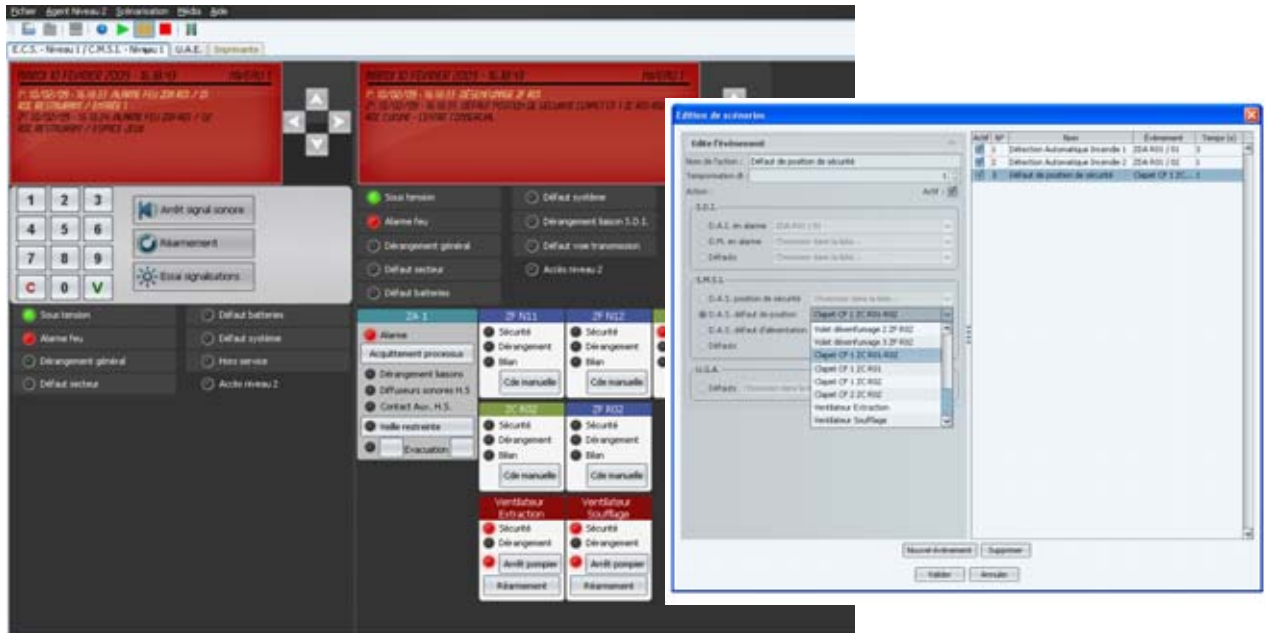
Fichier Agent Niveau 2 Scénarisation Média Aide

E.C.S. - Niveau 1 / C.M.S.I. - Niveau 1 U.A.E. Imprimante

MARDI 10 FEVRIER 2009 - 16:38:10 NIVEAU 1

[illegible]

MARDI 10 FEVRIER 2009 - 16:38:10 NIVEAU 1

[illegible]

1 2 3
4 5 6
7 8 9
C 0 V

Arrêt signal sonore
Réarmement
Essai signalisations

Sous tension
Alarme feu
Dérangement général
Défaut secteur
Défaut batteries
Défaut système
Hors service
Accès niveau 2

Sous tension
Alarme feu
Dérangement général
Défaut secteur
Défaut batteries
Défaut système
Dérangement liaison S.D.I.
Défaut voie transmission
Accès niveau 2

ZA 1
Alarme
Acquittement processus
Dérangement liaisons
Diffuseurs sonores H.S
Contact Aux. H.S.
Veille restreinte
Evacuation

ZF N11
Sécurité
Dérangement
Bilan
Cde manuelle

ZF N12
Sécurité
Dérangement
Bilan
Cde manuelle

ZC R02
Sécurité
Dérangement
Bilan
Cde manuelle

ZF R02
Sécurité
Dérangement
Bilan
Cde manuelle

Ventilateur Extraction
Sécurité
Dérangement
Arrêt pompier
Réarmement

Ventilateur Soufflage
Sécurité
Dérangement
Arrêt pompier
Réarmement

Edition de scénarios

Edite l'évènement
Nom de l'action : Défaut de position de sécurité
Temporisation (f) : 1
Action Actif

S.D.I.
D.A.I. en alarme ZDA R01 / 01
D.M. en alarme Choisissez dans la liste...
Défauts Choisissez dans la liste...

S.M.S.I.
D.A.S. position de sécurité Choisissez dans la liste...
D.A.S. défaut de position Clapet CF 1 ZC R01-R02
D.A.S. défaut d'alimentation
Défauts

Volet désenfumage 2 ZF R02
Volet désenfumage 3 ZF R02
Clapet CF 1 ZC R01-R02
Clapet CF 1 ZC R01
Clapet CF 1 ZC R02
Clapet CF 2 ZC R02
Ventilateur Extraction
Ventilateur Soufflage

U.G.A.
Défauts Choisissez dans la liste...

| Actif | N° | Nom | Evènement | Temps (s) |
|---|---|---|---|---|
| ☑ | 1 | Détection Automatique Incendie 1 | ZDA R01 / 01 | 0 |
| ☑ | 2 | Détection Automatique Incendie 2 | ZDA R01 / 02 | 0 |
| ☑ | 3 | Défaut de position de sécurité | Clapet CF 1 ZC... | 1 |

Nouvel évènement Supprimer
Valider Annuler